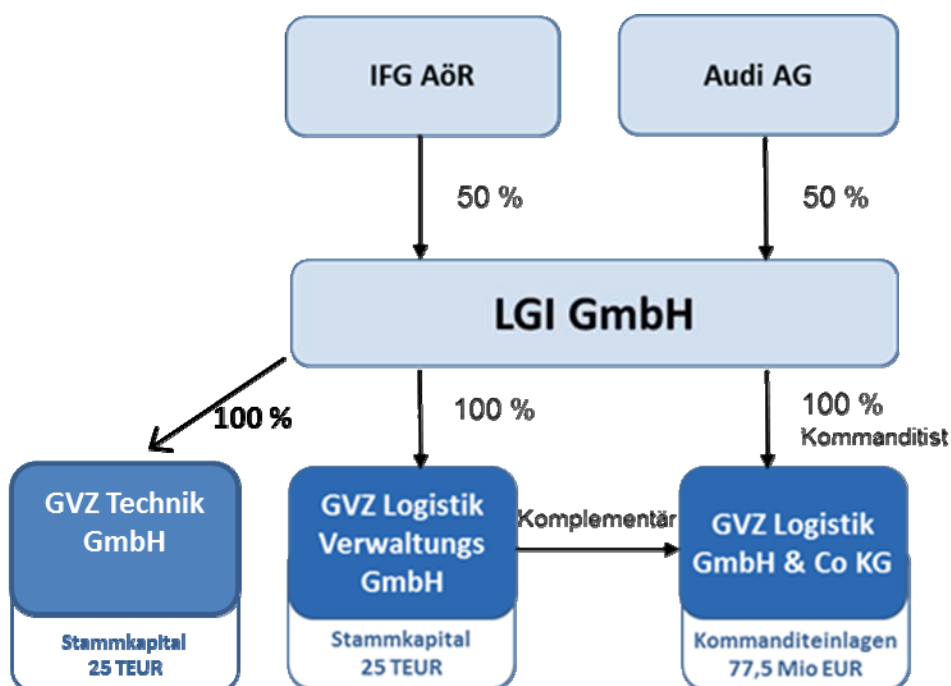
IFG AöR

Audi AG

50 %

50 %

LGI GmbH

100 %

100 %

100 %
Kommanditist

GVZ Technik GmbH

Stammkapital
25 TEUR

GVZ Logistik Verwaltungs GmbH

Stammkapital
25 TEUR

Komplementär

GVZ Logistik GmbH & Co KG

Kommanditeinlagen
77,5 Mio EUR